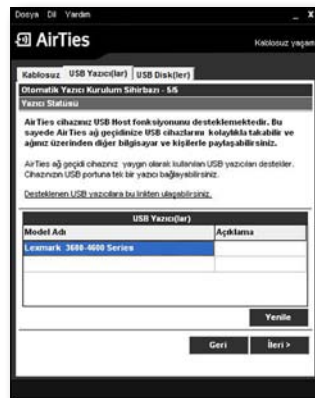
Dosya Dil Yardım

_ X

AirTies

Kablosuz yaşam

Kablosuz | USB Yazıcı(lar) | USB Disk(ler)

Otomatik Yazıcı Kurulum Sihirbazı - 5/5

Yazıcı Statüsü

AirTies cihazınız USB Host fonksiyonunu desteklemektedir. Bu sayede AirTies ağ geçidinize USB cihazlarını kolaylıkla takabilir ve ağınız üzerinden diğer bilgisayar ve kişilerle paylaşabilirsiniz.

AirTies ağ geçidi cihazınız yaygın olarak kullanılan USB yazıcıları destekler. Cihazınızın USB portuna tek bir yazıcı bağlayabilirsiniz.

Desteklenen USB yazıcılara bu linkten ulaşabilirsiniz.

| USB Yazıcı(lar) | |
|---|---|
| Model Adı | Açıklama |
| Lexmark 3600-4600 Series | |
| | |

Yenile

Geri

İleri >